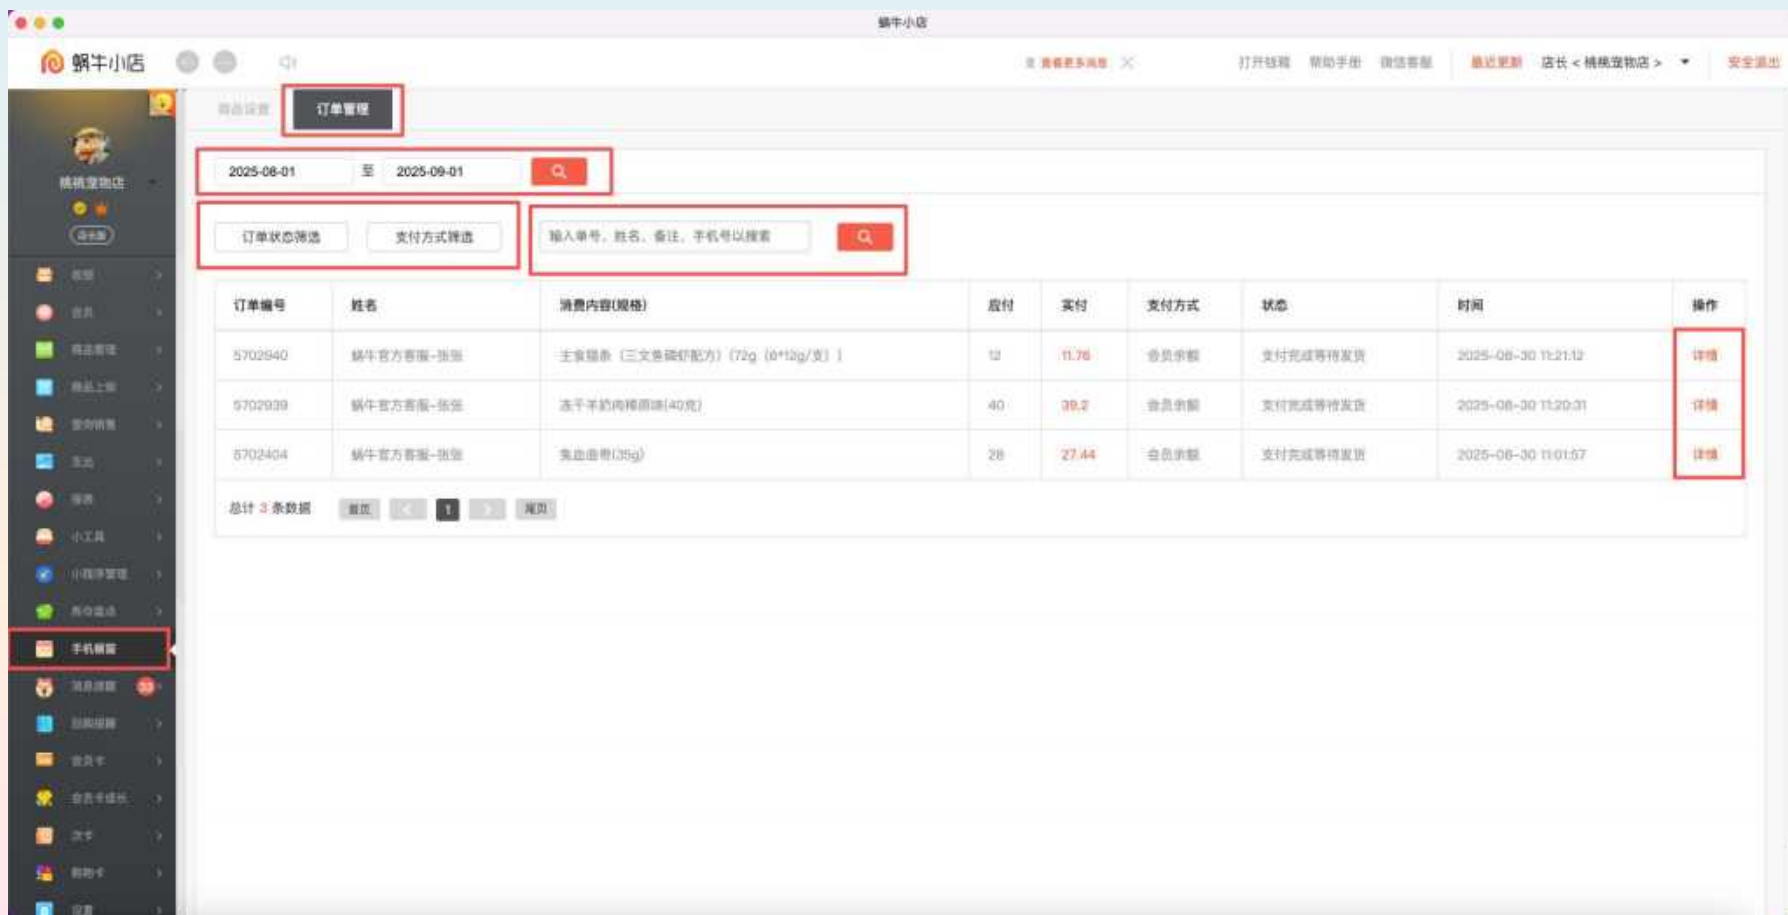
蜗牛小店

蜗牛小店

打开链接 帮助手册 微信客服 最近更新 店长 < 桃桃宠物店 > 安全退出

桃桃宠物店

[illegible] 订单管理

2025-08-01 至 2025-09-01

订单状态筛选 支付方式筛选 输入单号、姓名、备注、手机号以搜索

| 订单编号 | 姓名 | 消费内容(规格) | 应付 | 实付 | 支付方式 | 状态 | 时间 | 操作 |
|---|---|---|---|---|---|---|---|---|
| 5702940 | 蜗牛官方客服-张张 | 主食猫条（三文鱼磷虾配方）(72g (6*12g/支) ) | 12 | 11.76 | 会员余额 | 支付完成等待发货 | 2025-08-30 11:21:12 | 详情 |
| 5702939 | 蜗牛官方客服-张张 | 冻干羊奶肉棒原味(40克) | 40 | 39.2 | 会员余额 | 支付完成等待发货 | 2025-08-30 11:20:31 | 详情 |
| 5702404 | 蜗牛官方客服-张张 | 兔血盘带(35g) | 28 | 27.44 | 会员余额 | 支付完成等待发货 | 2025-08-30 11:01:57 | 详情 |

总计 3 条数据 首页 1 尾页

手机橱窗